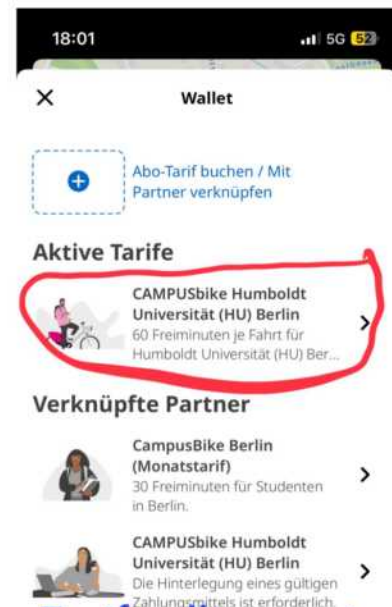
18:01

5G 52

Wallet

Abo-Tarif buchen / Mit Partner verknüpfen

Aktive Tarife

CAMPUSbike Humboldt Universität (HU) Berlin
60 Freiminuten je Fahrt für Humboldt Universität (HU) Ber...

Verknüpfte Partner

CampusBike Berlin (Monatstarif)
30 Freiminuten für Studenten in Berlin.

CAMPUSbike Humboldt Universität (HU) Berlin
Die Hinterlegung eines gültigen Zahlungsmittels ist erforderlich.